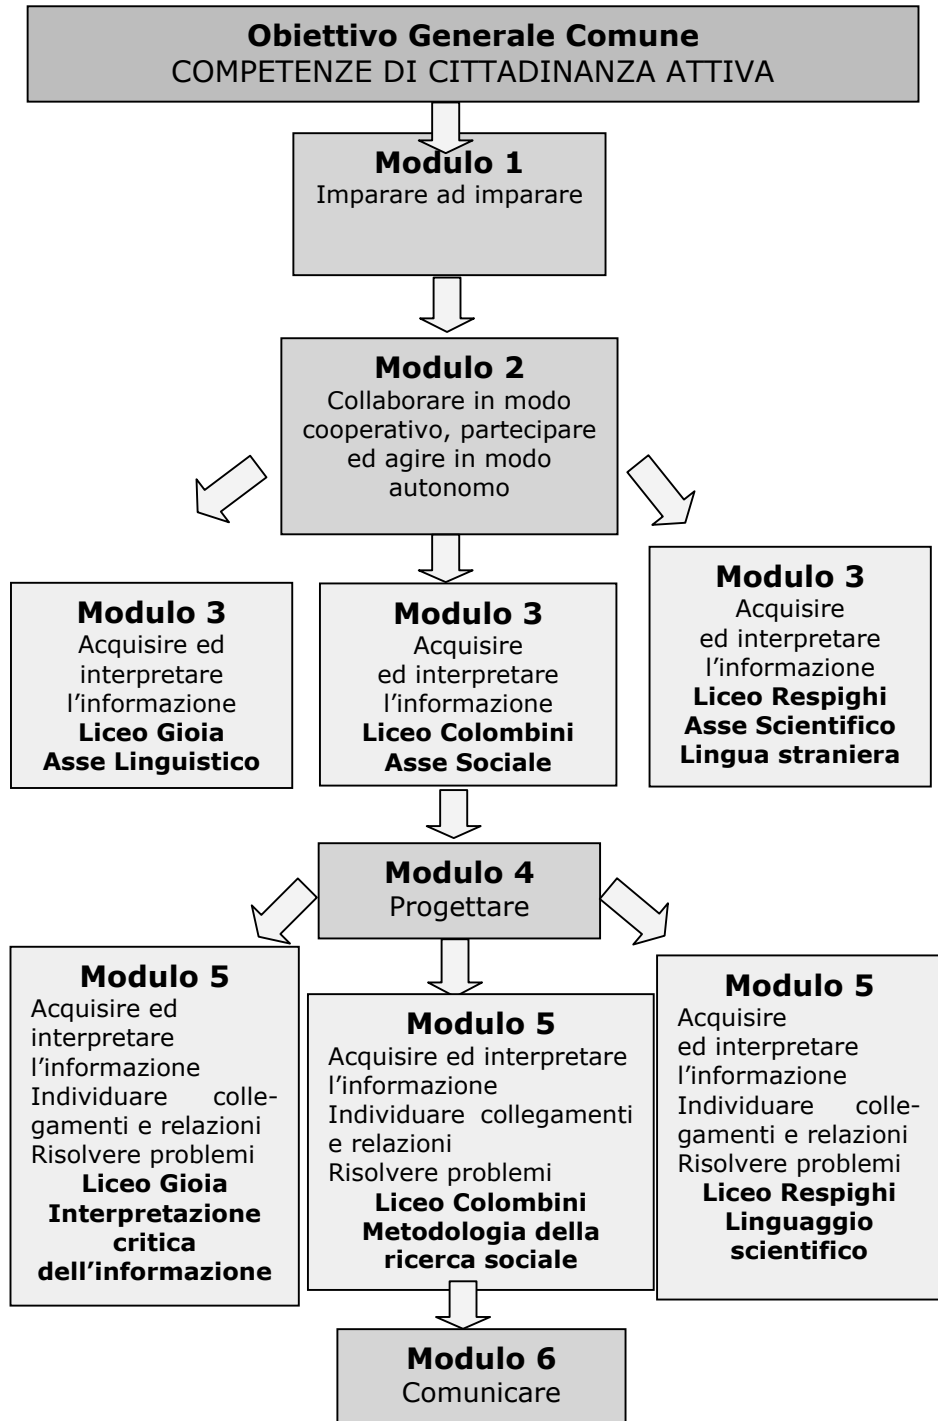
**Obiettivo Generale Comune**
COMPETENZE DI CITTADINANZA ATTIVA

**Modulo 1**
Imparare ad imparare

**Modulo 2**
Collaborare in modo cooperativo, partecipare ed agire in modo autonomo

**Modulo 3**
Acquisire ed interpretare l’informazione
**Liceo Gioia**
**Asse Linguistico**

**Modulo 3**
Acquisire ed interpretare l’informazione
**Liceo Colombini**
**Asse Sociale**

**Modulo 3**
Acquisire ed interpretare l’informazione
**Liceo Respighi**
**Asse Scientifico**
**Lingua straniera**

**Modulo 4**
Progettare

**Modulo 5**
Acquisire ed interpretare l’informazione
Individuare collegamenti e relazioni
Risolvere problemi
**Liceo Gioia**
**Interpretazione critica dell’informazione**

**Modulo 5**
Acquisire ed interpretare l’informazione
Individuare collegamenti e relazioni
Risolvere problemi
**Liceo Colombini**
**Metodologia della ricerca sociale**

**Modulo 5**
Acquisire ed interpretare l’informazione
Individuare collegamenti e relazioni
Risolvere problemi
**Liceo Respighi**
**Linguaggio scientifico**

**Modulo 6**
Comunicare